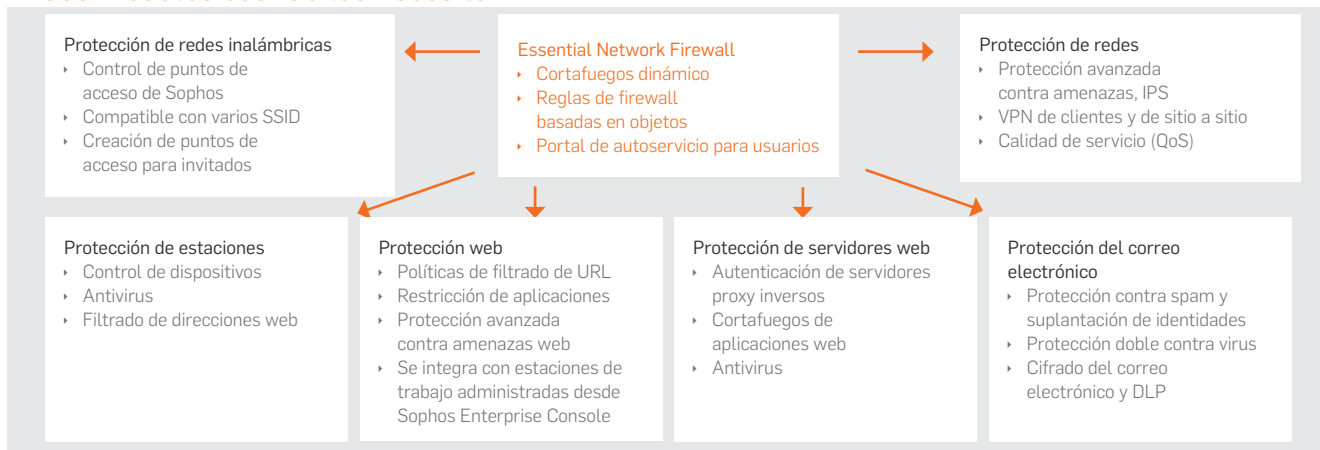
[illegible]

Protección de redes inalámbricas
- Control de puntos de acceso de Sophos
- Compatible con varios SSID
- Creación de puntos de acceso para invitados

Essential Network Firewall
- Cortafuegos dinámico
- Reglas de firewall basadas en objetos
- Portal de autoservicio para usuarios

Protección de redes
- Protección avanzada contra amenazas, IPS
- VPN de clientes y de sitio a sitio
- Calidad de servicio (QoS)

Protección de estaciones
- Control de dispositivos
- Antivirus
- Filtrado de direcciones web

Protección web
- Políticas de filtrado de URL
- Restricción de aplicaciones
- Protección avanzada contra amenazas web
- Se integra con estaciones de trabajo administradas desde Sophos Enterprise Console

Protección de servidores web
- Autenticación de servidores proxy inversos
- Cortafuegos de aplicaciones web
- Antivirus

Protección del correo electrónico
- Protección contra spam y suplantación de identidades
- Protección doble contra virus
- Cifrado del correo electrónico y DLP